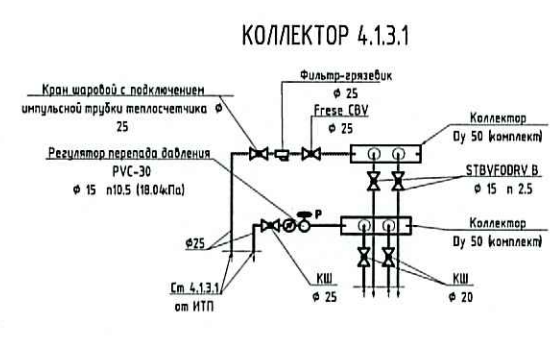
КОЛЛЕКТОР 4.1.3.1

Кран шаровой с подключением импульсной трубки теплосчетчика ф 25

Фильтр-грязевик ф 25

Frese CBV ф 25

Коллектор Ду 50 (комплект)

Регулятор перепада давления PVC-30 ф 15 n10.5 (18.04кПа)

STBVFODRV B ф 15 n 2.5

P

Коллектор Ду 50 (комплект)

ф25

Ст 4.1.3.1 от ИТП

КШ ф 25

КШ ф 20